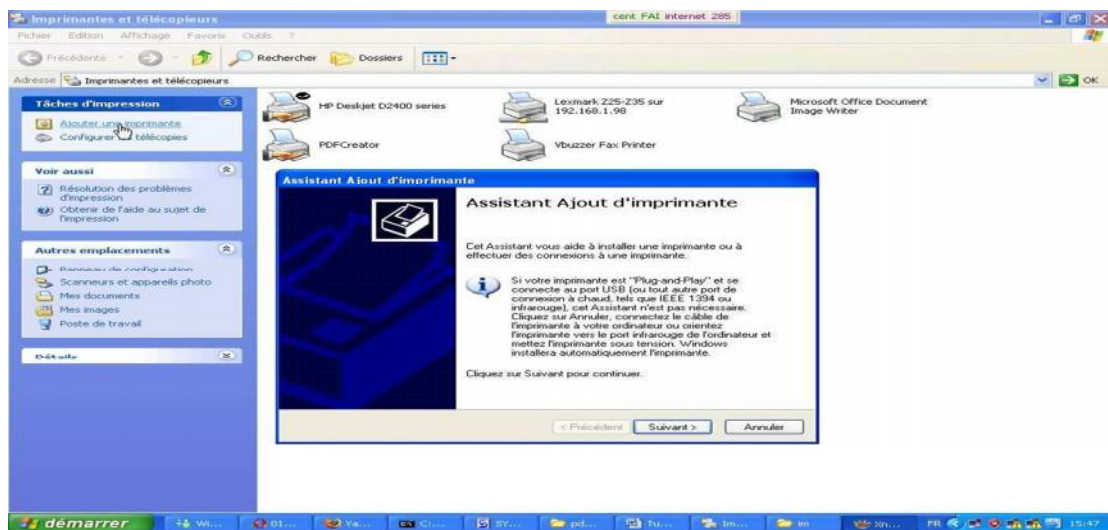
Imprimantes et télécopieurs
cent FAI internet 285
Fichier Edition Affichage Favoris Outils ?
Précédente Rechercher Dossiers
Adresse Imprimantes et télécopieurs
OK

Tâches d'impression
Ajouter une imprimante
Configurer les télécopies

Voir aussi
Résolution des problèmes d'impression
Obtenir de l'aide au sujet de l'impression

Autres emplacements
Panneau de configuration
Scanneurs et appareils photo
Mes documents
Mes images
Poste de travail

Détails

HP Deskjet D2400 series
Lexmark Z25-Z35 sur 192.168.1.98
Microsoft Office Document Image Writer
PDFCreator
Vbuzzer Fax Printer

Assistant Ajout d'imprimante

Assistant Ajout d'imprimante

Cet Assistant vous aide à installer une imprimante ou à effectuer des connexions à une imprimante.

Si votre imprimante est "Plug-and-Play" et se connecte au port USB (ou tout autre port de connexion à chaud, tels que IEEE 1394 ou infrarouge), cet Assistant n'est pas nécessaire. Cliquez sur Annuler, connectez le câble de l'imprimante à votre ordinateur ou orientez l'imprimante vers le port infrarouge de l'ordinateur et mettez l'imprimante sous tension. Windows installera automatiquement l'imprimante.

Cliquez sur Suivant pour continuer.

< Précédent Suivant > Annuler

démarrer Wi... 01... Ya... C:... SY... pd... Tu... Im... im Xn... FR 15:47